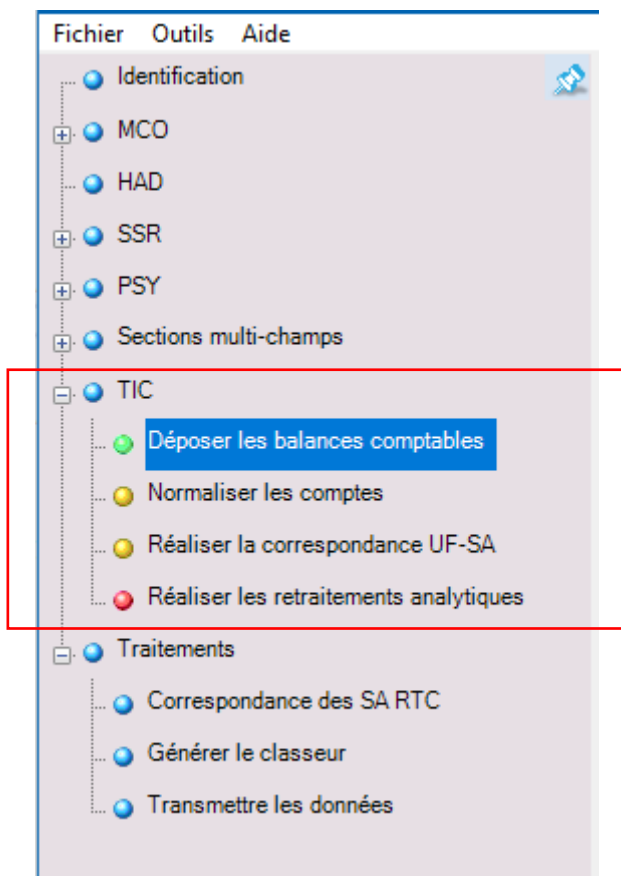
Fichier Outils Aide

Identification

MCO

HAD

SSR

PSY

Sections multi-champs

TIC

Déposer les balances comptables

Normaliser les comptes

Réaliser la correspondance UF-SA

Réaliser les retraitements analytiques

Traitements

Correspondance des SA RTC

Générer le classeur

Transmettre les données